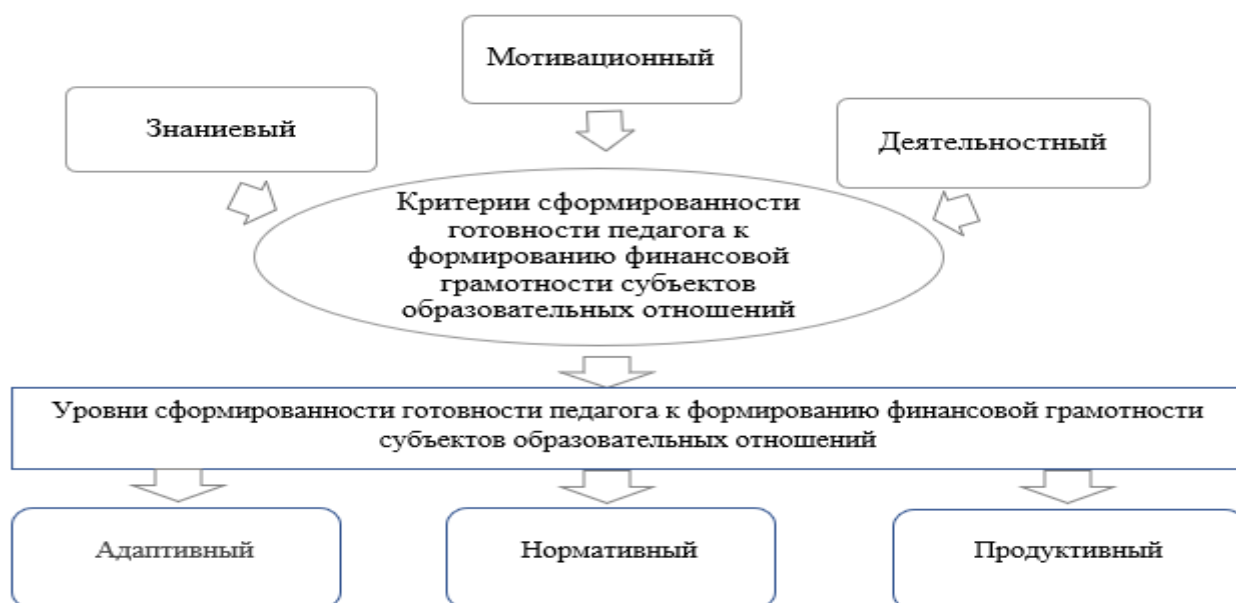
Мотивационный

Знаниевый

Деятельностный

Критерии сформированности готовности педагога к формированию финансовой грамотности субъектов образовательных отношений

Уровни сформированности готовности педагога к формированию финансовой грамотности субъектов образовательных отношений

Адаптивный

Нормативный

Продуктивный